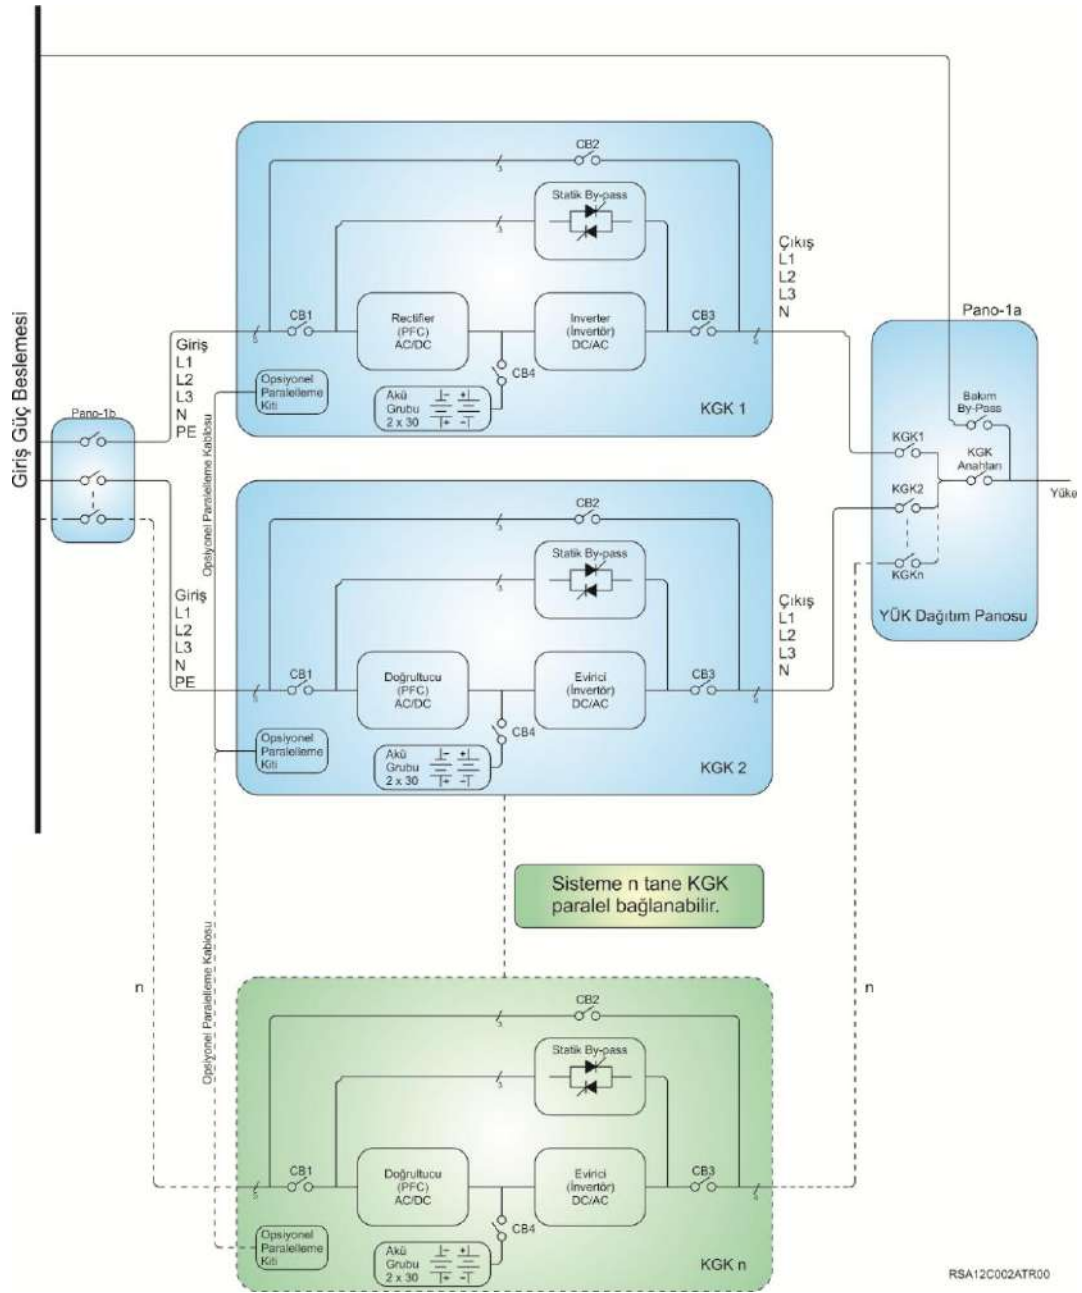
Giriş Güç Beslemesi

Pano-1b

CB2

Statik By-pass

Giriş
L1
L2
L3
N
PE

CB1

Rectifier
(PFC)
AC/DC

Inverter
(İnvertör)
DC/AC

CB3

Çıkış
L1
L2
L3
N

CB4

Opsiyonel
Paralelleme
Kiti

Akü
Grubu
2 x 30

KGK 1

Opsiyonel Paralelleme Kablosu

Pano-1a

Bakım
By-Pass

KGK1

KGK
Anahtarı

KGK2

KGKn

Yüke

YÜK Dağıtım Panosu

CB2

Statik By-pass

Giriş
L1
L2
L3
N
PE

CB1

Doğrultucu
(PFC)
AC/DC

Evirici
(İnvertör)
DC/AC

CB3

Çıkış
L1
L2
L3
N

CB4

Opsiyonel
Paralelleme
Kiti

Akü
Grubu
2 x 30

KGK 2

Sisteme n tane KGK
paralel bağlanabilir.

n

Opsiyonel Paralelleme Kablosu

n

CB2

Statik By-pass

CB1

Doğrultucu
(PFC)
AC/DC

Evirici
(İnvertör)
DC/AC

CB3

CB4

Opsiyonel
Paralelleme
Kiti

Akü
Grubu
2 x 30

KGK n

RSA12C002ATR00